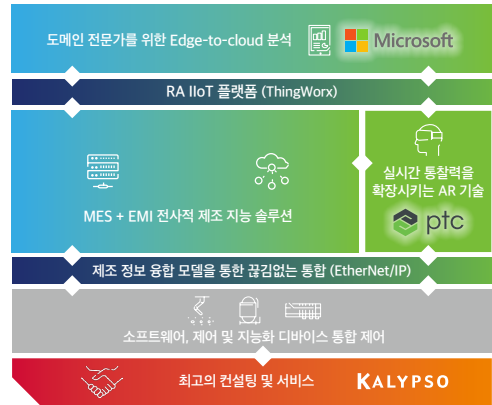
도메인 전문가를 위한 Edge-to-cloud 분석

Microsoft

RA IIoT 플랫폼 (ThingWorx)

MES + EMI 전사적 제조 지능 솔루션

실시간 통찰력을 확장시키는 AR 기술

ptc

제조 정보 융합 모델을 통한 끊김없는 통합 (EtherNet/IP)

소프트웨어, 제어 및 지능화 디바이스 통합 제어

최고의 컨설팅 및 서비스

KALYPSO